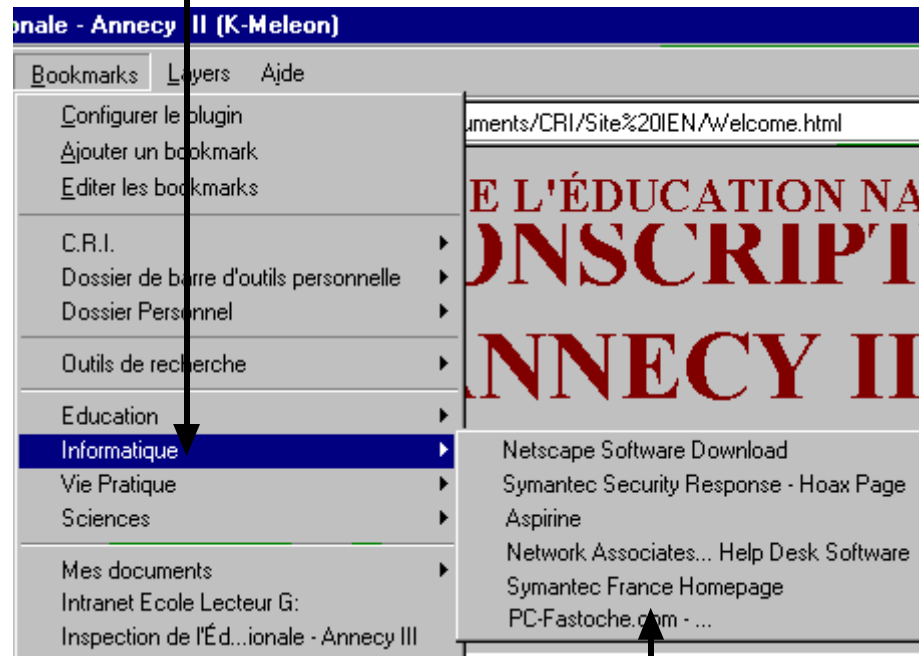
onale - Annecy III (K-Meleon)

Bookmarks Layers Aide

Configurer le plugin
Ajouter un bookmark
Editer les bookmarks

C.R.I.
Dossier de barre d'outils personnelle
Dossier Personnel

Outils de recherche

Education
Informatique
Vie Pratique
Sciences

Mes documents
Intranet Ecole Lecteur G:
Inspection de l'Éd...ionale - Annecy III

uments/CRI/Site%20IEN/Welcome.html

E L'ÉDUCATION NA
ONSCRIPT
NNECY II

Netscape Software Download
Symantec Security Response - Hoax Page
Aspirine
Network Associates... Help Desk Software
Symantec France Homepage
PC-Fastoche.com - ...